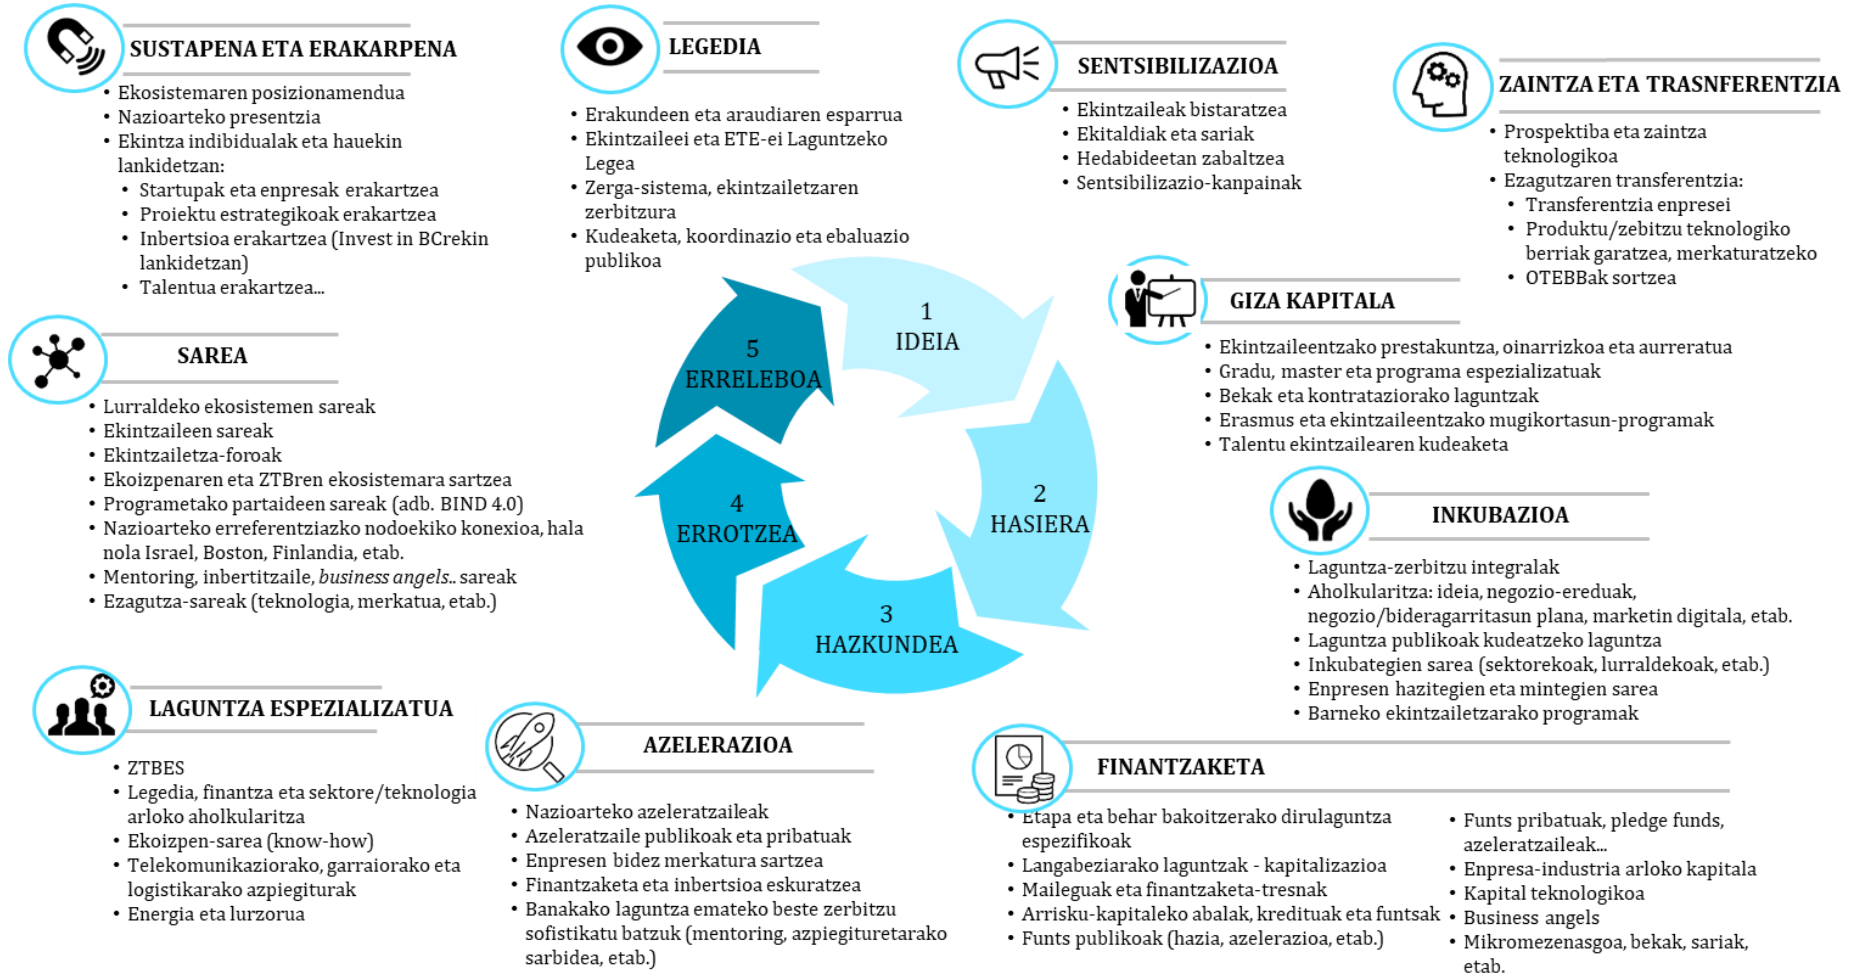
SUSTAPENA ETA ERAKARPENA

• Ekosistemaren posizionamendua
• Nazioarteko presentzia
• Ekintza indibidualak eta hauekin lankidetzan:
  • Startupak eta enpresak erakartzea
  • Proiektu estrategikoak erakartzea
  • Inbertsioa erakartzea (Invest in BCrekin lankidetzan)
  • Talentua erakartzea...

LEGEDIA

• Erakundeen eta araudiaren esparrua
• Ekintzaileei eta ETE-ei Laguntzeko Legea
• Zerga-sistema, ekintzailetzaren zerbitzura
• Kudeaketa, koordinazio eta ebaluazio publikoa

SENTSIBILIZAZIOA

• Ekintzaileak bistaratzea
• Ekitaldiak eta sariak
• Hedabideetan zabaltzea
• Sentsibilizazio-kanpainak

ZAINTZA ETA TRASNFERENTZIA

• Prospektiba eta zaintza teknologikoa
• Ezagutzaren transferentzia:
  • Transferentzia enpresei
  • Produktu/zebitzu teknologiko berriak garatzea, merkaturatzeko
  • OTEBBak sortzea

SAREA

• Lurraldeko ekosistemen sareak
• Ekintzaileen sareak
• Ekintzailetza-foroak
• Ekoizpenaren eta ZTBren ekosistemara sartzea
• Programetako partaideen sareak (adb. BIND 4.0)
• Nazioarteko erreferentziazko nodoekiko konexioa, hala nola Israel, Boston, Finlandia, etab.
• Mentoring, inbertitzaile, business angels.. sareak
• Ezagutza-sareak (teknologia, merkatua, etab.)

1 IDEIA
2 HASIERA
3 HAZKUNDEA
4 ERROTZEA
5 ERRELEBOA

GIZA KAPITALA

• Ekintzaileentzako prestakuntza, oinarrizkoa eta aurreratua
• Gradu, master eta programa espezializatuak
• Bekak eta kontratazioak laguntzak
• Erasmus eta ekintzaileentzako mugikortasun-programak
• Talentu ekintzailearen kudeaketa

INKUBAZIOA

• Laguntza-zerbitzu integralak
• Aholkularitza: ideia, negozio-ereduak, negozio/bideragarritasun plana, marketin digitala, etab.
• Laguntza publikoak kudeatzeko laguntza
• Inkubategien sarea (sektorekoak, lurraldekoak, etab.)
• Enpresen hazitegien eta mintegien sarea
• Barneko ekintzailetzarako programak

LAGUNTZA ESPEZIALIZATUA

• ZTBES
• Legedia, finantza eta sektore/teknologia arloko aholkularitza
• Ekoizpen-sarea (know-how)
• Telekomunikaziorako, garraiorako eta logistikarako azpiegiturak
• Energia eta lurzorua

AZELERAZIOA

• Nazioarteko azeleratzaileak
• Azeleratzaile publikoak eta pribatuak
• Enpresen bidez merkatura sartzea
• Finantzaketa eta inbertsioa eskuratzea
• Banakako laguntza emateko beste zerbitzu sofistikatu batzuk (mentoring, azpiegituretarako sarbidea, etab.)

FINANTZAKETA

• Etapa eta behar bakoitzerako dirulaguntza espezifikoak
• Langabeziarako laguntzak - kapitalizazioa
• Maileguak eta finantzaketa-tresnak
• Arrisku-kapitaleko abalak, kredituak eta funtsak
• Funts publikoak (hazia, azelerazioa, etab.)

• Funts pribatuak, pledge funds, azeleratzaileak...
• Enpresa-industria arloko kapitala
• Kapital teknologikoa
• Business angels
• Mikromezenasgoa, bekak, sariak, etab.